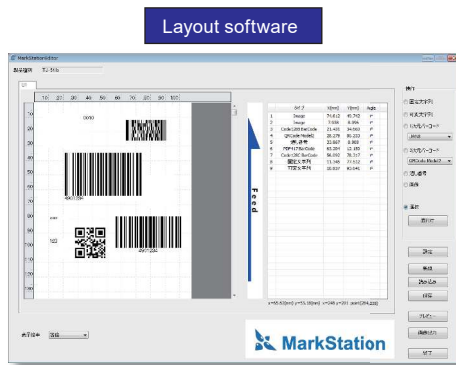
Layout software

MarkStationEditor

Feed

| タイプ | X[mm] | Y[mm] | Angle |
|---|---|---|---|
| Image | 74.812 | 45.742 | 0° |
| Image | 7.000 | 8.096 | 0° |
| Code128B BarCode | 23.488 | 34.060 | 0° |
| QRCode Model2 | 28.279 | 85.233 | 0° |
| 連番番号 | 22.867 | 8.908 | 0° |
| PDF417BarCode | 60.284 | 15.185 | 0° |
| Code128C BarCode | 56.650 | 78.317 | 0° |
| 固定文字列 | 11.348 | 77.012 | 0° |
| 可変文字列 | 30.037 | 40.041 | 0° |

固定文字列
可変文字列
1次元バーコード
2次元バーコード
QRCode Model2
連番番号
画像

追加

MarkStation